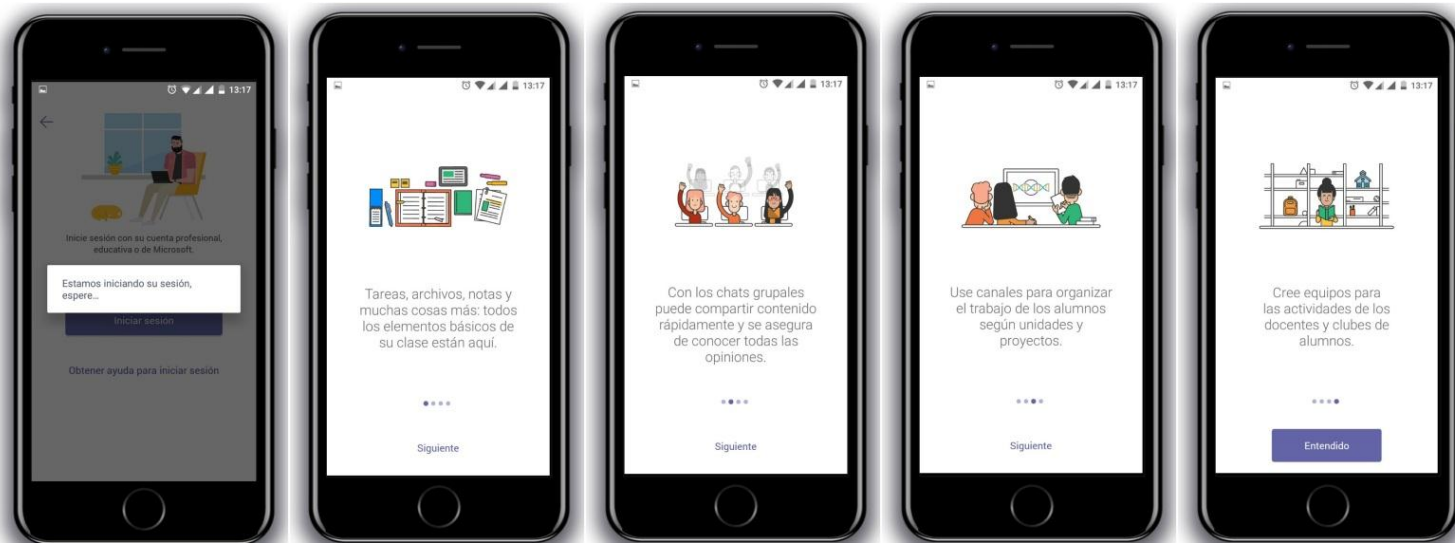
13:17

Inicie sesión con su cuenta profesional, educativa o de Microsoft.

Estamos iniciando su sesión, espere...

Iniciar sesión

Obtener ayuda para iniciar sesión

13:17

Tareas, archivos, notas y muchas cosas más: todos los elementos básicos de su clase están aquí.

Siguiente

13:17

Con los chats grupales puede compartir contenido rápidamente y se asegura de conocer todas las opiniones.

Siguiente

13:17

Use canales para organizar el trabajo de los alumnos según unidades y proyectos.

Siguiente

13:17

Cree equipos para las actividades de los docentes y clubes de alumnos.

Entendido